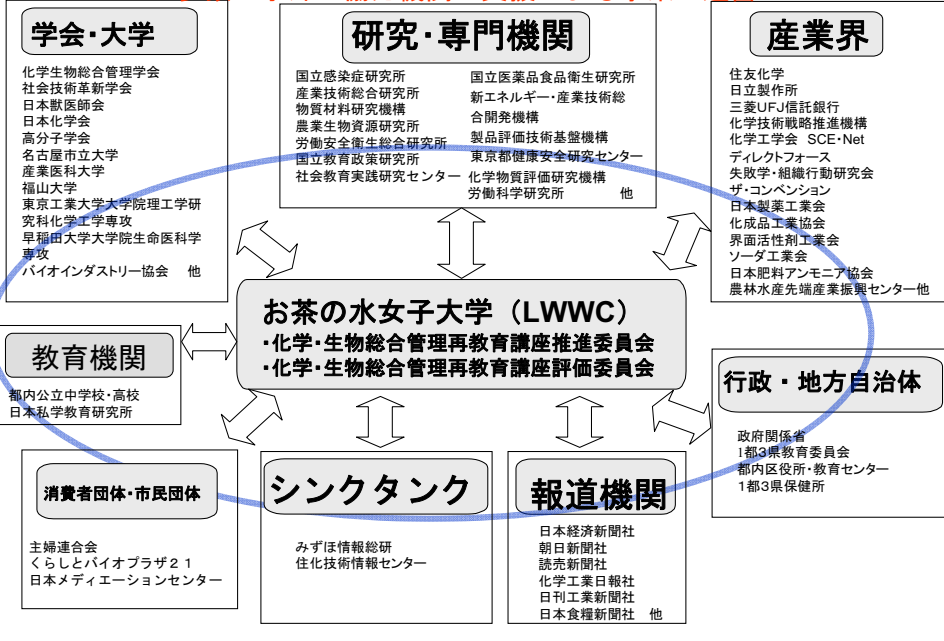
学会・大学

化学生物総合管理学会
社会技術革新学会
日本獣医師会
日本化学会
高分子学会
名古屋市立大学
産業医科大学
福山大学
東京工業大学大学院理工学研究科化学工学専攻
早稲田大学大学院生命医科学専攻
バイオインダストリー協会　他

研究・専門機関

国立感染症研究所
産業技術総合研究所
物質材料研究機構
農業生物資源研究所
労働安全衛生総合研究所
国立教育政策研究所
社会教育実践研究センター
国立医薬品食品衛生研究所
新エネルギー・産業技術総合開発機構
製品評価技術基盤機構
東京都健康安全研究センター
化学物質評価研究機構
労働科学研究所　他

産業界

住友化学
日立製作所
三菱UFJ信託銀行
化学技術戦略推進機構
化学工学会 SCE・Net
ディレクトフォース
失敗学・組織行動研究会
ザ・コンベンション
日本製薬工業会
化成品工業協会
界面活性剤工業会
ソーダ工業会
日本肥料アンモニア協会
農林水産先端産業振興センター他

お茶の水女子大学（LWWC）
・化学・生物総合管理再教育講座推進委員会
・化学・生物総合管理再教育講座評価委員会

教育機関

都内公立中学校・高校
日本私学教育研究所

行政・地方自治体

政府関係者
1都3県教育委員会
都内区役所・教育センター
1都3県保健所

消費者団体・市民団体

主婦連合会
くらしとバイオプラザ２１
日本メディエーションセンター

シンクタンク

みずほ情報総研
住化技術情報センター

報道機関

日本経済新聞社
朝日新聞社
読売新聞社
化学工業日報社
日刊工業新聞社
日本食糧新聞社　他